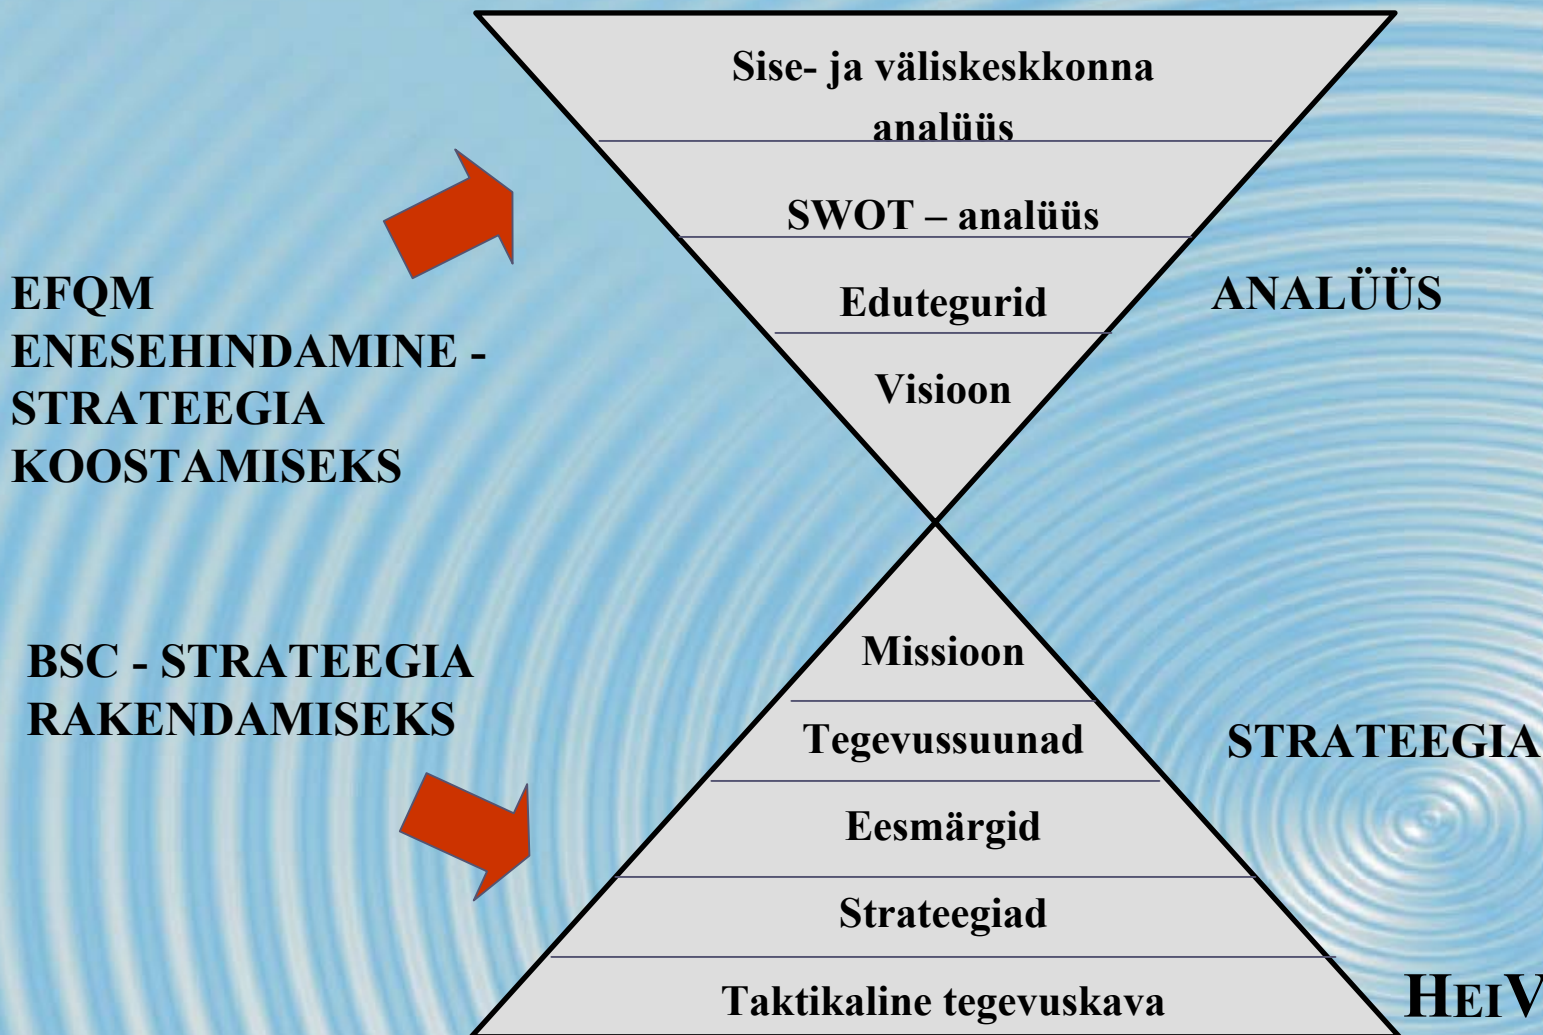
Sise- ja väliskeskkonna analüüs

SWOT – analüüs

Edutegurid

Visioon

EFQM ENESEHINDAMINE - STRATEEGIA KOOSTAMISEKS

ANALÜÜS

BSC - STRATEEGIA RAKENDAMISEKS

Missioon

Tegevussuunad

Eesmärgid

Strateegiad

Taktikaline tegevuskava

STRATEEGIA

HEIV